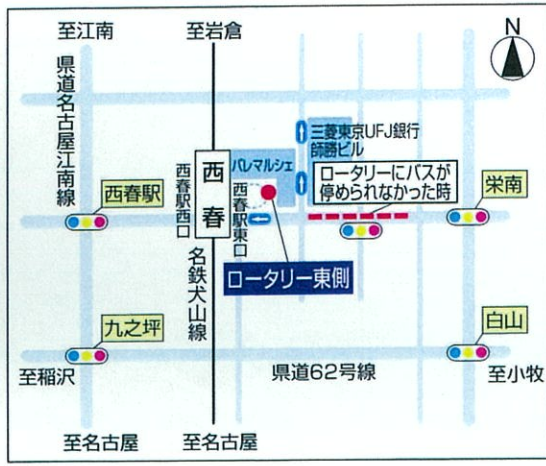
至江南

至岩倉

N

県道名古屋江南線

三菱東京UFJ銀行
師勝ビル

パレマルシェ

西春

ロータリーにバスが停められなかった時

西春駅

西春駅西口

西春駅東口

栄南

ロータリー東側

名鉄犬山線

九之坪

白山

至稲沢

県道62号線

至小牧

至名古屋

至名古屋